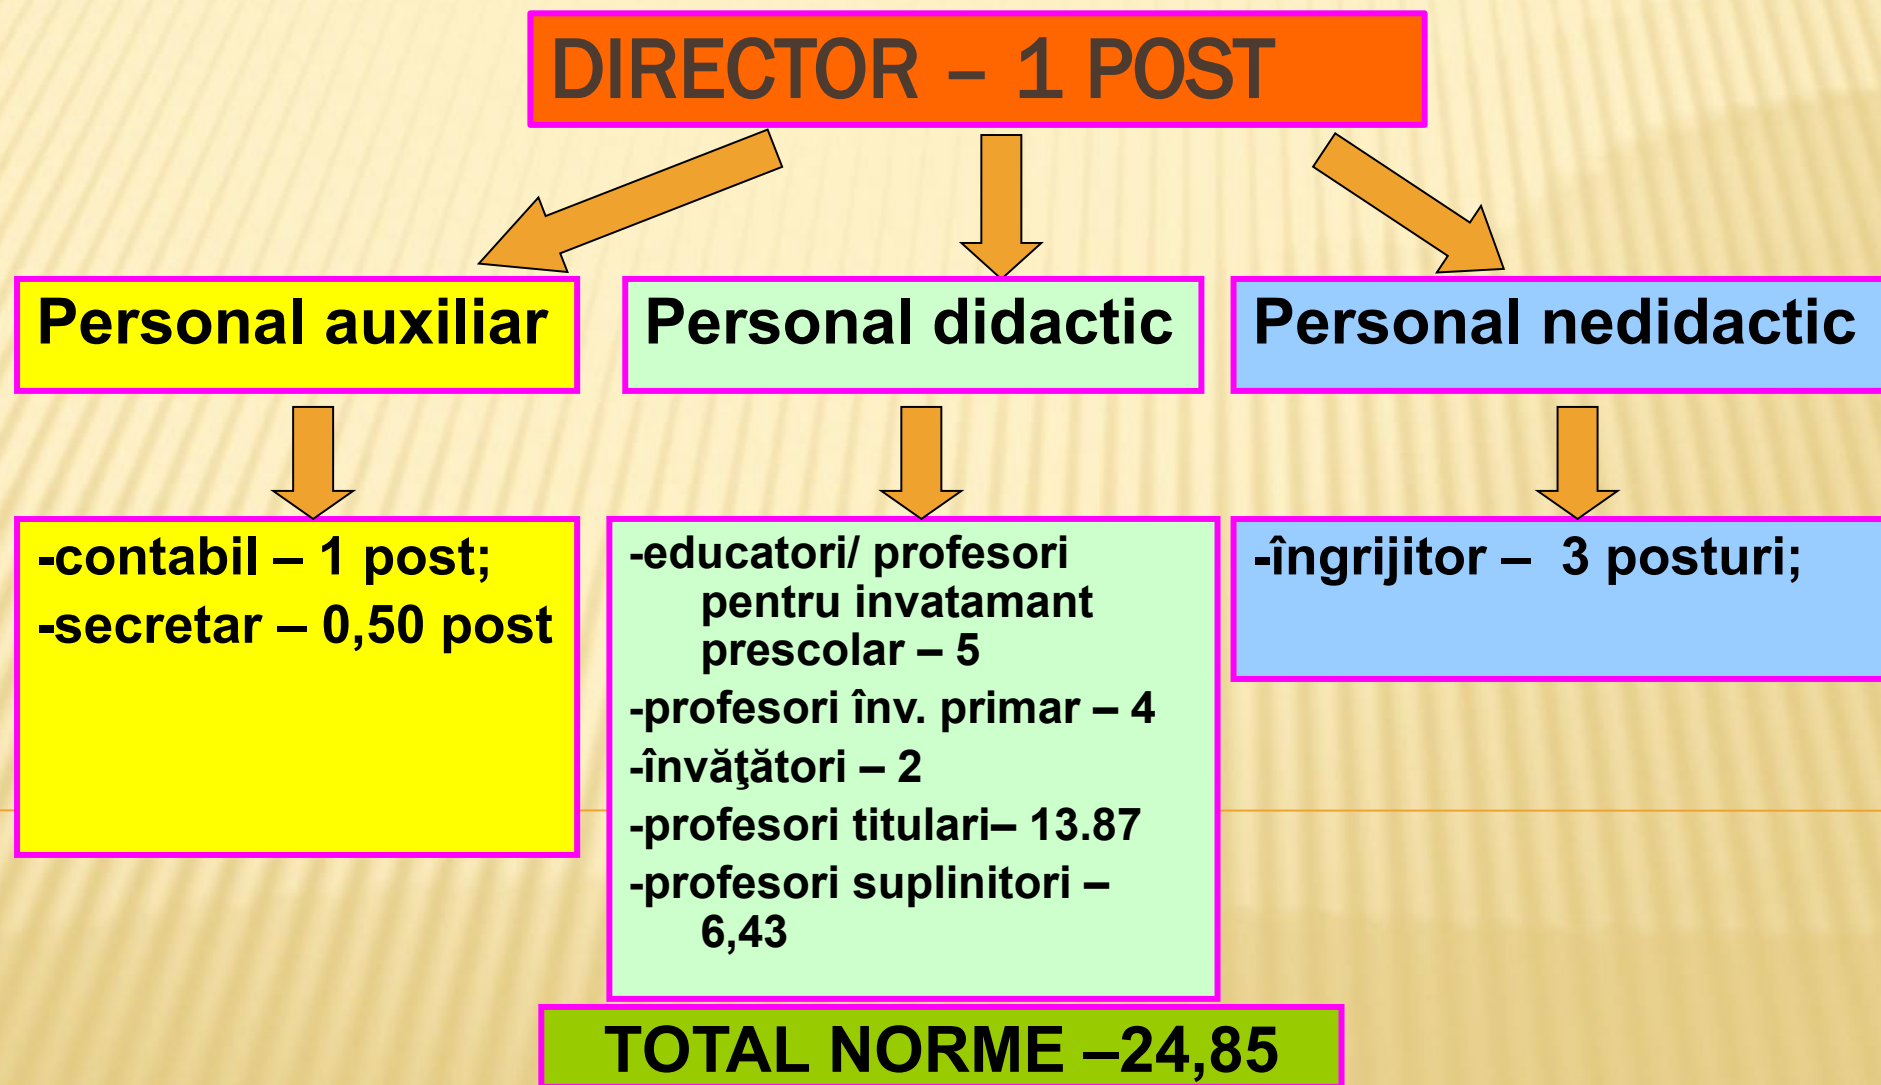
DIRECTOR – 1 POST

Personal auxiliar

Personal didactic

Personal nedidactic

-contabil – 1 post;
-secretar – 0,50 post

-educatori/ profesori pentru invatamant prescolar – 5
-profesori înv. primar – 4
-învăţători – 2
-profesori titulari– 13.87
-profesori suplinitori – 6,43

-îngrijitor – 3 posturi;

TOTAL NORME –24,85